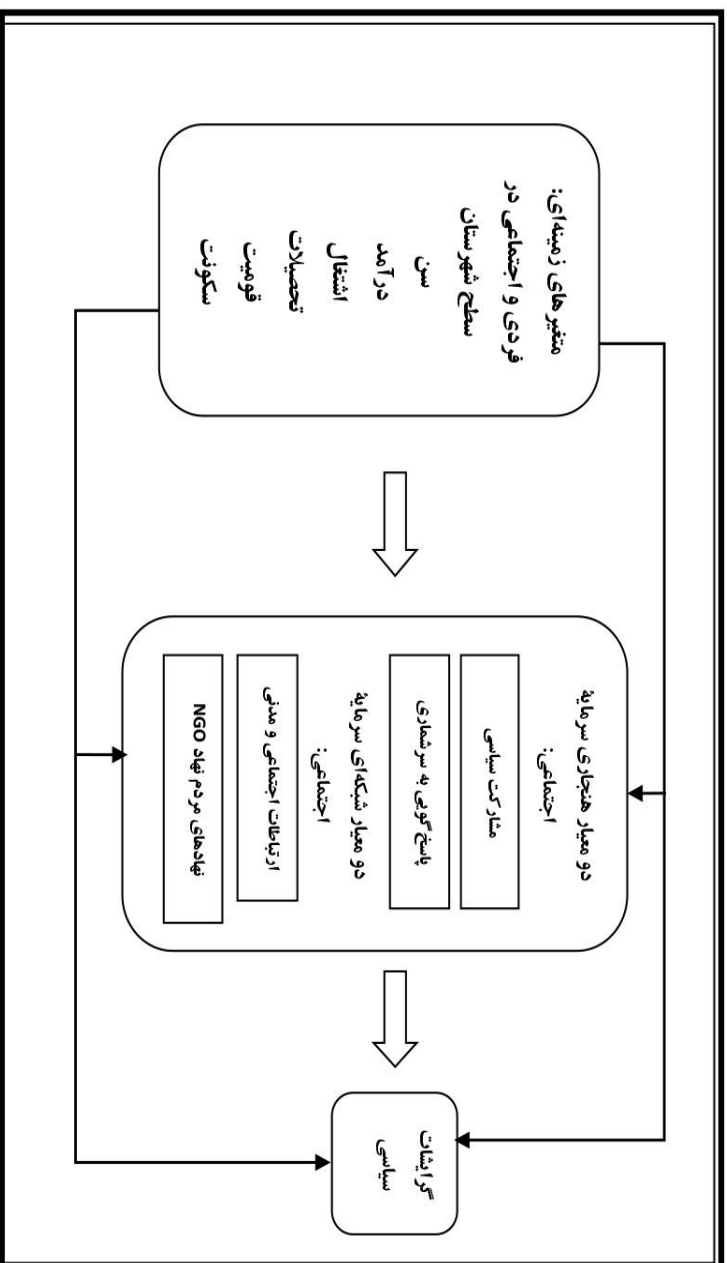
متغیرهای زمینه‌ای:
فردی و اجتماعی در سطح شهرستان
سن
درآمد
اشتغال
تحصیلات
قومیت
سکونت

دو معیار هنجاری سرمایهٔ اجتماعی:
مشارکت سیاسی
پاسخ‌گویی به سرشماری

دو معیار شبکه‌ای سرمایهٔ اجتماعی:
ارتباطات اجتماعی و مدنی
نهادهای مردم نهاد NGO

گرایشات سیاسی